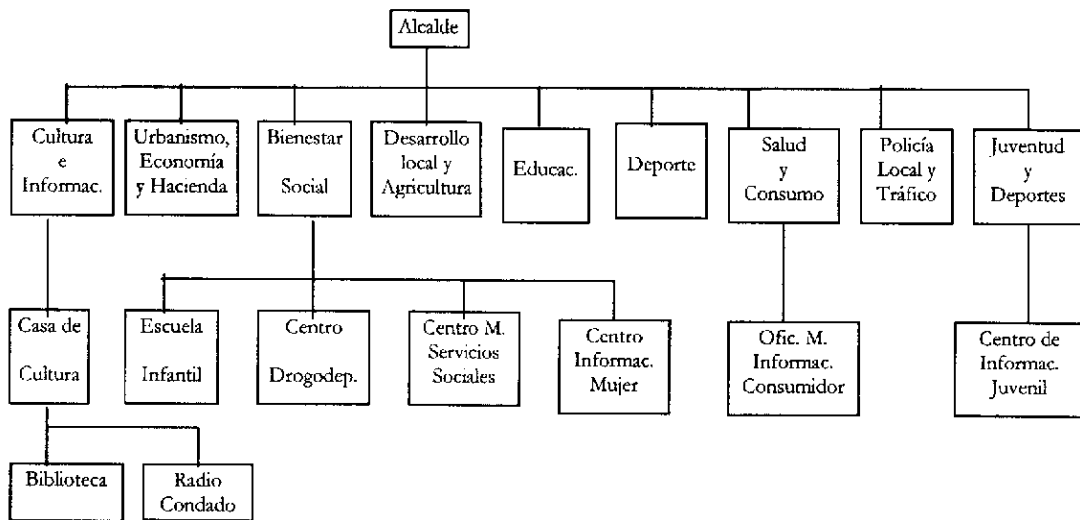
Alcalde

Cultura e Informac.

Urbanismo, Economía y Hacienda

Bienestar Social

Desarrollo local y Agricultura

Educac.

Deporte

Salud y Consumo

Policía Local y Tráfico

Juventud y Deportes

Casa de Cultura

Escuela Infantil

Centro Drogodep.

Centro M. Servicios Sociales

Centro Informac. Mujer

Ofic. M. Informac. Consumidor

Centro de Informac. Juvenil

Biblioteca

Radio Condado